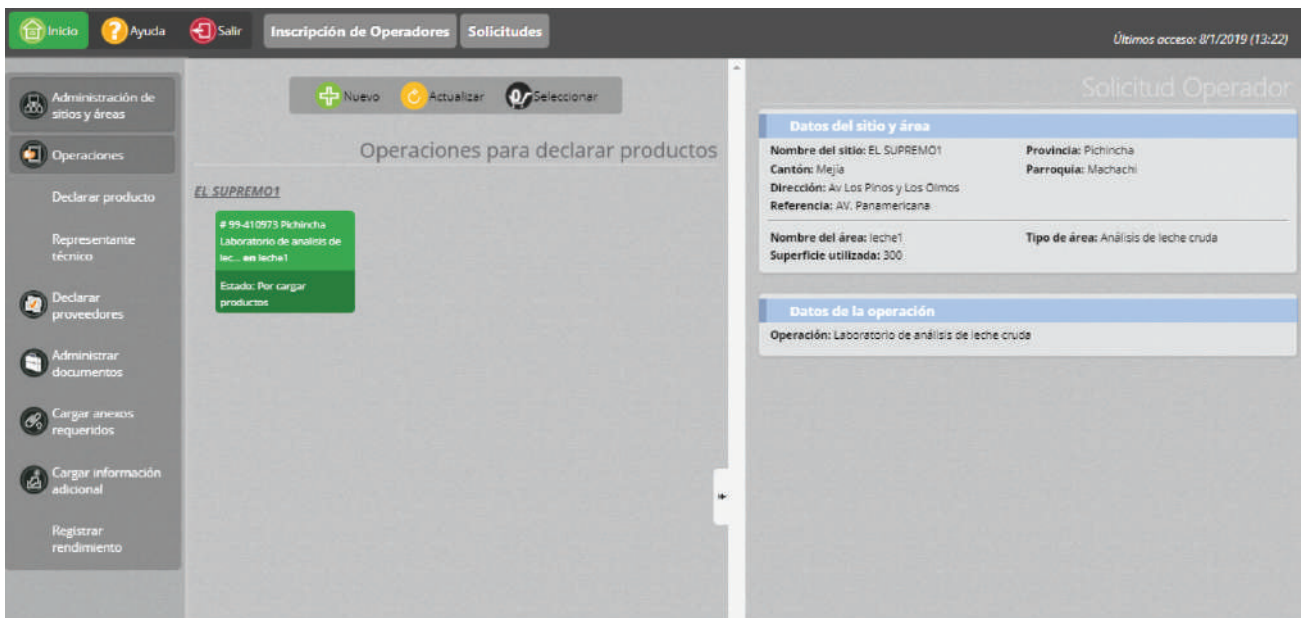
Inicio Ayuda Salir Inscripción de Operadores Solicitudes

Últimos acceso: 8/1/2019 (13:22)

Administración de sitios y áreas

Operaciones

Declarar producto

Representante técnico

Declarar proveedores

Administrar documentos

Cargar anexos requeridos

Cargar información adicional

Registrar rendimiento

Nuevo Actualizar Seleccionar

Operaciones para declarar productos

EL SUPREMO1

# 99-410973 Pichincha Laboratorio de analisis de lec... en leche1

Estado: Por cargar productos

Solicitud Operador

Datos del sitio y área

Nombre del sitio: EL SUPREMO1
Provincia: Pichincha
Cantón: Mejía
Parroquia: Machachi
Dirección: Av Los Pinos y Los Olmos
Referencia: AV. Panamericana

Nombre del área: leche1
Tipo de área: Análisis de leche cruda
Superficie utilizada: 300

Datos de la operación

Operación: Laboratorio de análisis de leche cruda